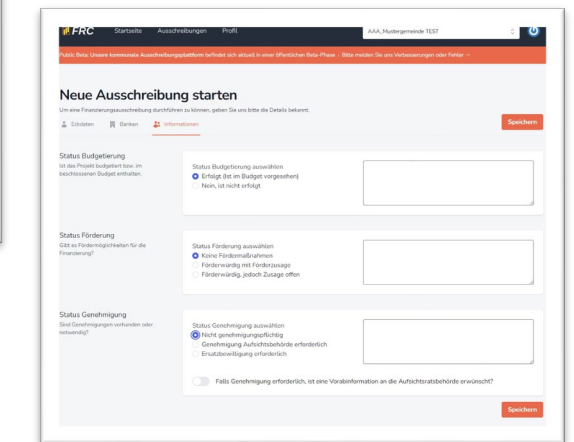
FRC Startseite Ausschreibungen Profil AAA_Mustergemeinde TEST

Public Beta: Unsere kommunale Ausschreibungsplattform befindet sich aktuell in einer öffentlichen Beta-Phase - Bitte melden Sie uns Verbesserungen oder Fehler →

Neue Ausschreibung starten

Um eine Finanzierungsausschreibung durchführen zu können, geben Sie uns bitte die Details bekannt.

Eckdaten Banken Informationen

Speichern

Status Budgetierung
Ist das Projekt budgetiert bzw. im beschlossenen Budget enthalten.

Status Budgetierung auswählen
Erfolgt (Ist im Budget vorgesehen)
Nein, ist nicht erfolgt

Status Förderung
Gibt es Fördermöglichkeiten für die Finanzierung?

Status Förderung auswählen
Keine Fördermaßnahmen
Förderwürdig mit Förderzusage
Förderwürdig, jedoch Zusage offen

Status Genehmigung
Sind Genehmigungen vorhanden oder notwendig?

Status Genehmigung auswählen
Nicht genehmigungspflichtig
Genehmigung Aufsichtsbehörde erforderlich
Ersatzbewilligung erforderlich

Falls Genehmigung erforderlich, ist eine Vorabinformation an die Aufsichtsratsbehörde erwünscht?

Speichern